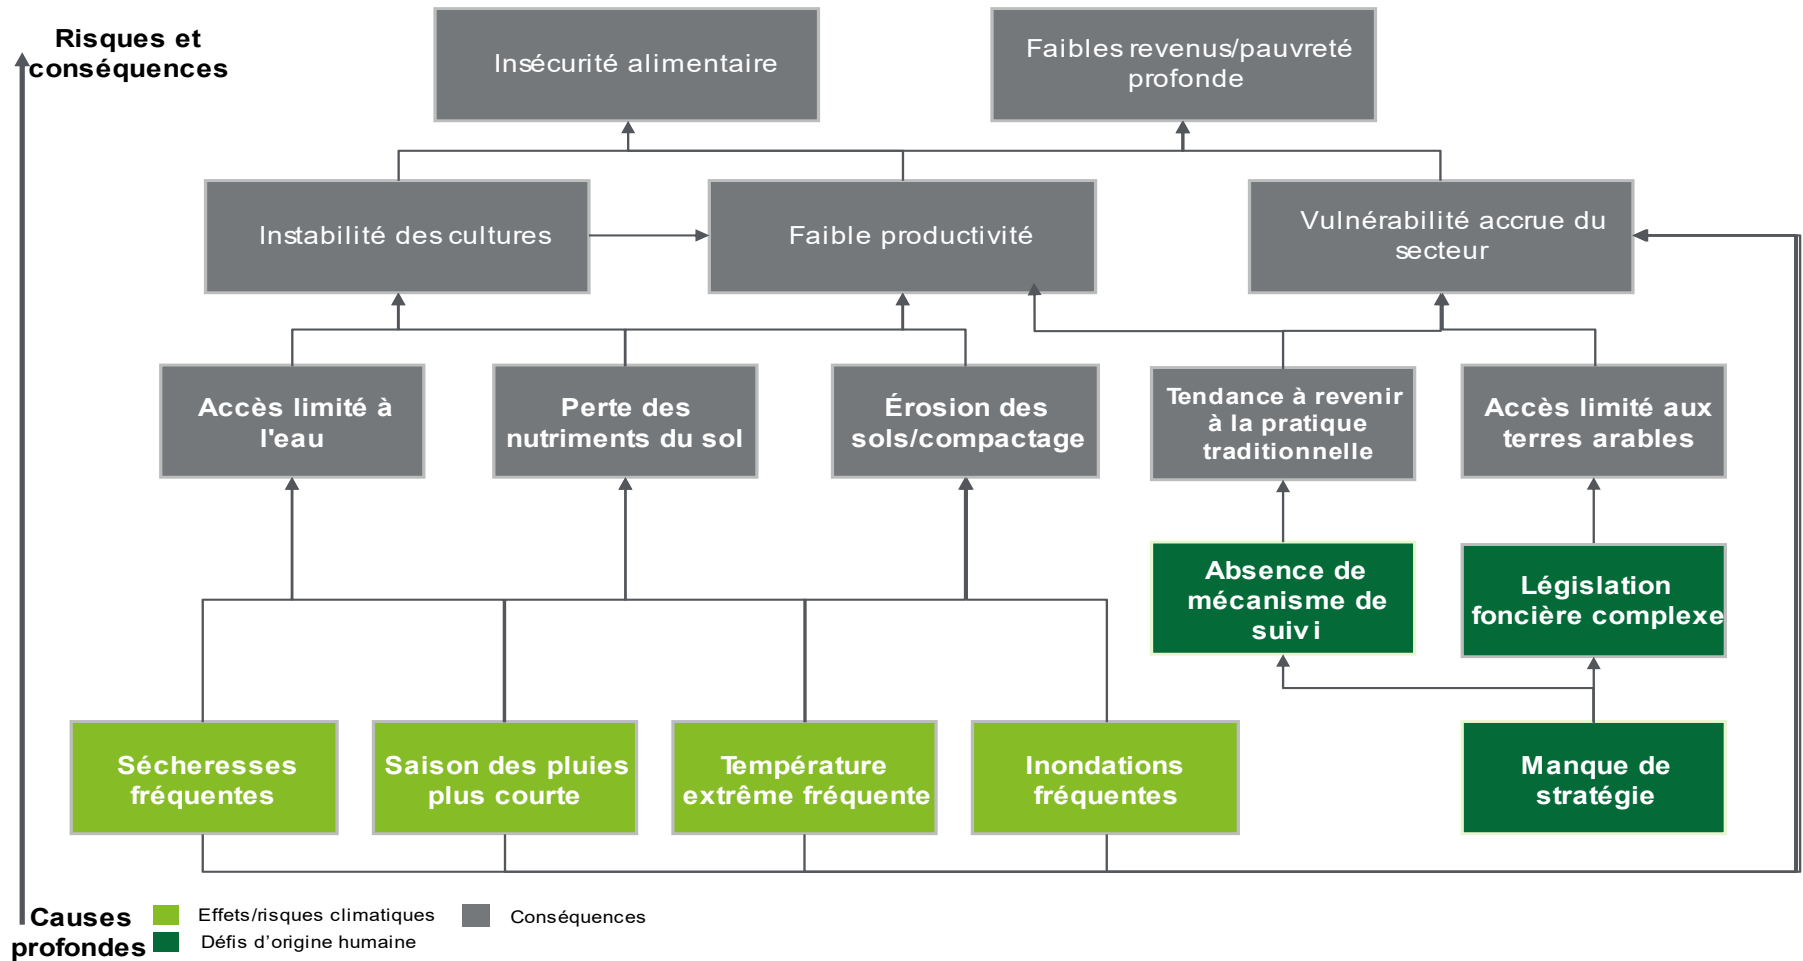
Risques et conséquences

Insécurité alimentaire

Faibles revenus/pauvreté profonde

Instabilité des cultures

Faible productivité

Vulnérabilité accrue du secteur

Accès limité à l'eau

Perte des nutriments du sol

Érosion des sols/compactage

Tendance à revenir à la pratique traditionnelle

Accès limité aux terres arables

Absence de mécanisme de suivi

Législation foncière complexe

Sécheresses fréquentes

Saison des pluies plus courte

Température extrême fréquente

Inondations fréquentes

Manque de stratégie

Causes profondes

Effets/risques climatiques

Défis d'origine humaine

Conséquences